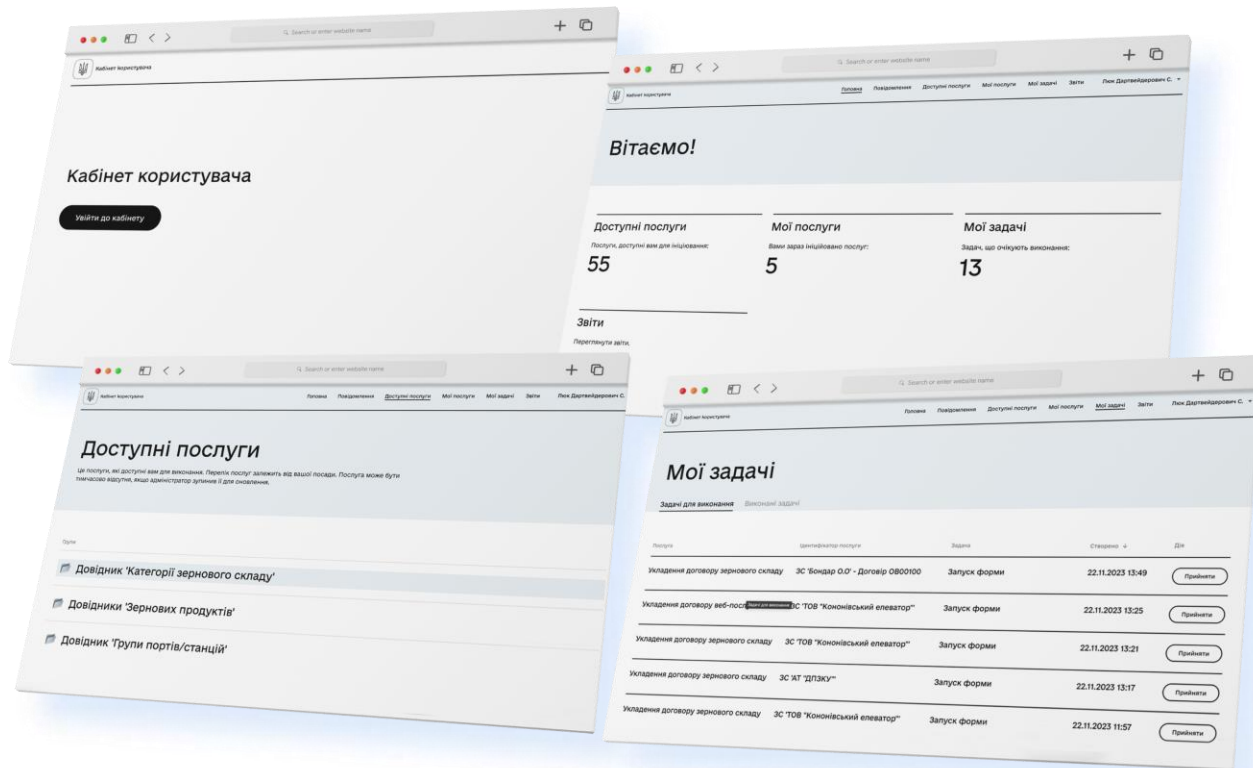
Search or enter website name

Кабінет користувача

Кабінет користувача

Увійти до кабінету

Search or enter website name

Кабінет користувача

Головна Повідомлення Доступні послуги Мої послуги Мої задачі Звіти Люк Дартвейдерович С.

Вітаємо!

Доступні послуги
Послуги, доступні вам для ініціювання:
55

Мої послуги
Вами зараз ініційовано послуг:
5

Мої задачі
Задач, що очікують виконання:
13

Звіти
Переглянути звіти

Search or enter website name

Кабінет користувача

Головна Повідомлення Доступні послуги Мої послуги Мої задачі Звіти Люк Дартвейдерович С.

Доступні послуги

Це послуги, які доступні вам для виконання. Перелік послуг залежить від вашої посади. Послуга може бути тимчасово відсутня, якщо адміністратор зупинив її для оновлення.

Групи

Довідник 'Категорії зернового складу'

Довідники 'Зернових продуктів'

Довідник 'Групи портів/станцій'

Search or enter website name

Кабінет користувача

Головна Повідомлення Доступні послуги Мої послуги Мої задачі Звіти Люк Дартвейдерович С.

Мої задачі

Задачі для виконання Виконані задачі

| Послуга | Ідентифікатор послуги | Задача | Створено ↓ | Дія |
|---|---|---|---|---|
| Укладення договору зернового складу | ЗС 'Бондар О.О' - Договір ОВ00100 | Запуск форми | 22.11.2023 13:49 | Прийняти |
| Укладення договору веб-посл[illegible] | ЗС 'ТОВ "Кононівський елеватор"' | Запуск форми | 22.11.2023 13:25 | Прийняти |
| Укладення договору зернового складу | ЗС 'ТОВ "Кононівський елеватор"' | Запуск форми | 22.11.2023 13:21 | Прийняти |
| Укладення договору зернового складу | ЗС 'АТ "ДПЗКУ"' | Запуск форми | 22.11.2023 13:17 | Прийняти |
| Укладення договору зернового складу | ЗС 'ТОВ "Кононівський елеватор"' | Запуск форми | 22.11.2023 11:57 | Прийняти |